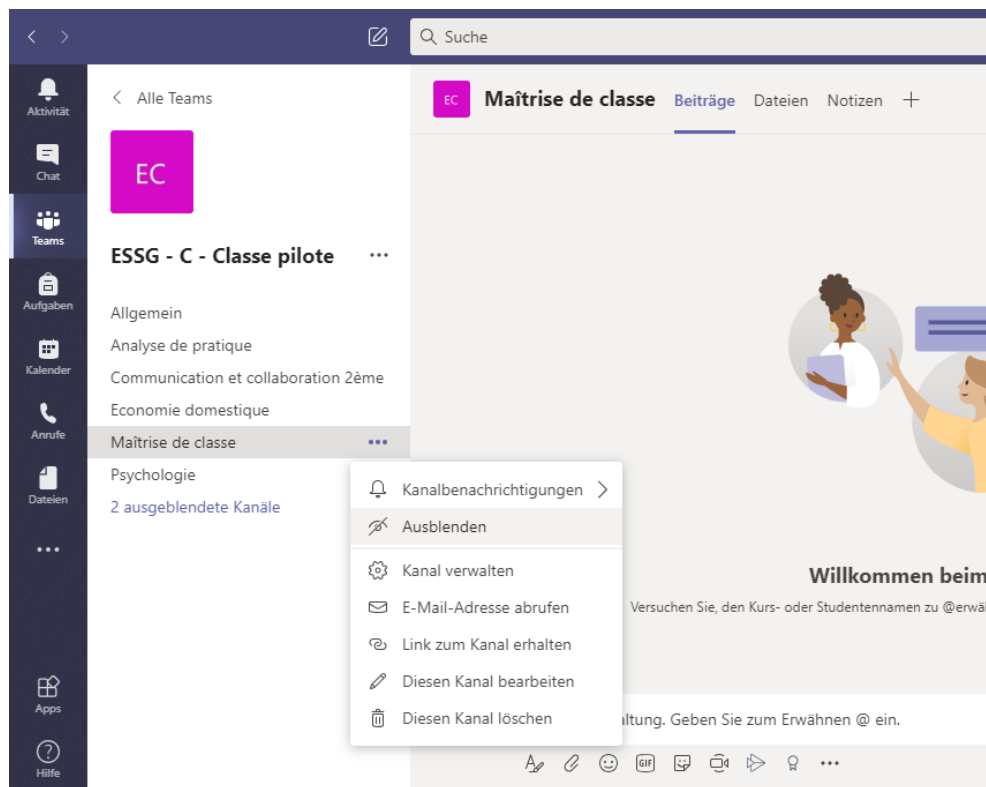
Suche

Aktivität
Chat
Teams
Aufgaben
Kalender
Anrufe
Dateien
...
Apps
Hilfe

Alle Teams

EC

ESSG - C - Classe pilote ...

Allgemein
Analyse de pratique
Communication et collaboration 2ème
Economie domestique
Maîtrise de classe ...
Psychologie
2 ausgeblendete Kanäle

EC Maîtrise de classe Beiträge Dateien Notizen +

Kanalbenachrichtigungen
Ausblenden
Kanal verwalten
E-Mail-Adresse abrufen
Link zum Kanal erhalten
Diesen Kanal bearbeiten
Diesen Kanal löschen

Willkommen beim
Versuchen Sie, den Kurs- oder Studentennamen zu @erwä

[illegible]altung. Geben Sie zum Erwähnen @ ein.